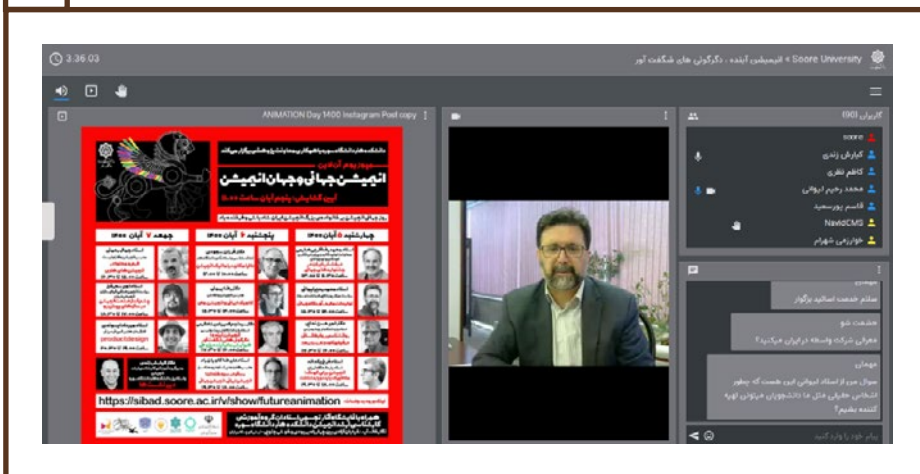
3:36:03

Soore University < انیمیشن آینده ، دگرگونی های شگفت آور

ANIMATION Day M00 Instagram Post copy

کاربران (90)

soore
کیارش زندی
کاظم نظری
محمد رحیم ایوانی
قاسم پورسعید
NavidCMS
خوارزمی شهرام

انیمیشن جهانی و جهان انیمیشن

چهارشنبه ۵ آبان ۱۴۰۰
پنجشنبه ۶ آبان ۱۴۰۰
جمعه ۷ آبان ۱۴۰۰

https://sibad.soore.ac.ir/v/show/futureanimation

مهمان
سلام خدمت اساتید بزرگوار

حشمت شو
معرفی شرکت واسطه درایران میکنید؟

مهمان
سوال من از استاد ایوانی این هست که چطور انتخاب خارجی مثل ما دانشجویان میتونن تهیه کننده بشیم؟

پیام خود را وارد کنید